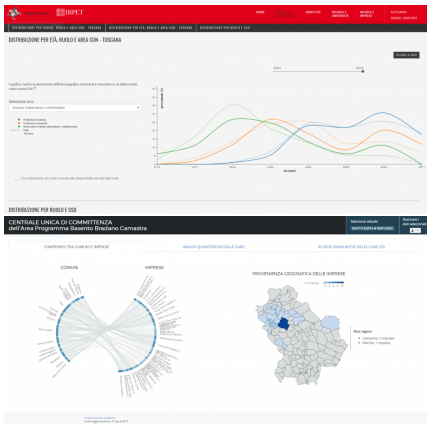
DISTRIBUZIONE PER ETÀ, RUOLO E AREA CUN - TOSCANA

DISTRIBUZIONE PER RUOLO E SSD

CENTRALE UNICA DI COMMITTENZA
dell'Area Programma Basento Bradano Camastra

CONFRONTO TRA COMUNI E IMPRESE

ANALISI QUANTITATIVA DELLE GARE

COMUNI

IMPRESE

PROVENIENZA GEOGRAFICA DELLE IMPRESE

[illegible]